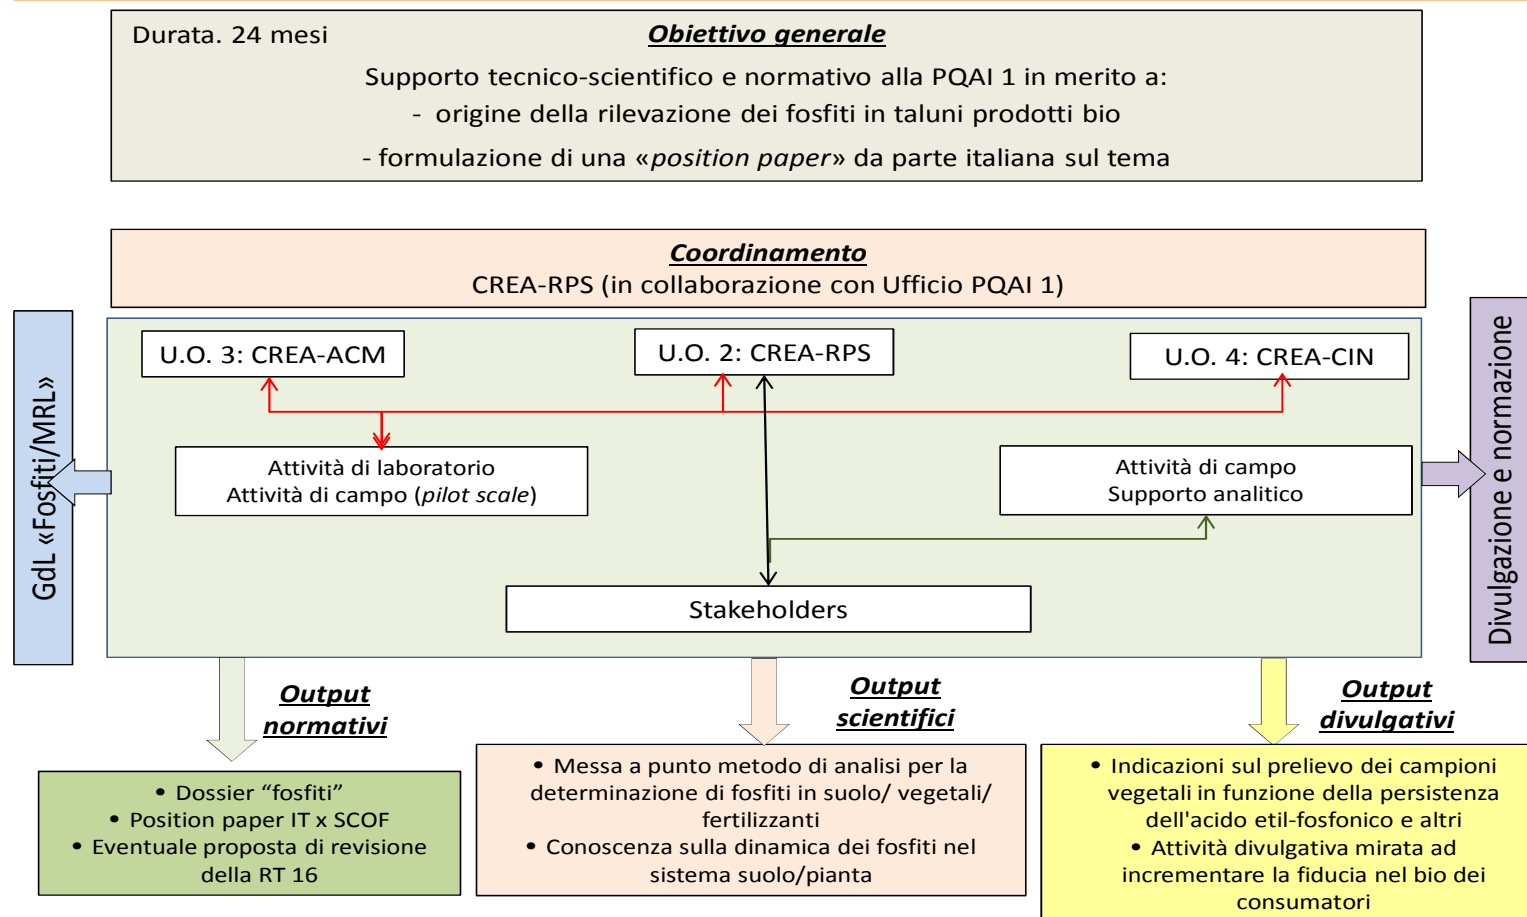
Durata. 24 mesi

Obiettivo generale

Supporto tecnico-scientifico e normativo alla PQAI 1 in merito a:
- origine della rilevazione dei fosfiti in taluni prodotti bio
- formulazione di una «position paper» da parte italiana sul tema

Coordinamento
CREA-RPS (in collaborazione con Ufficio PQAI 1)

GdL «Fosfiti/MRL»

U.O. 3: CREA-ACM

U.O. 2: CREA-RPS

U.O. 4: CREA-CIN

Attività di laboratorio
Attività di campo (pilot scale)

Attività di campo
Supporto analitico

Stakeholders

Divulgazione e normazione

Output normativi

• Dossier "fosfiti"
• Position paper IT x SCOF
• Eventuale proposta di revisione della RT 16

Output scientifici

• Messa a punto metodo di analisi per la determinazione di fosfiti in suolo/ vegetali/ fertilizzanti
• Conoscenza sulla dinamica dei fosfiti nel sistema suolo/pianta

Output divulgativi

• Indicazioni sul prelievo dei campioni vegetali in funzione della persistenza dell'acido etil-fosfonico e altri
• Attività divulgativa mirata ad incrementare la fiducia nel bio dei consumatori